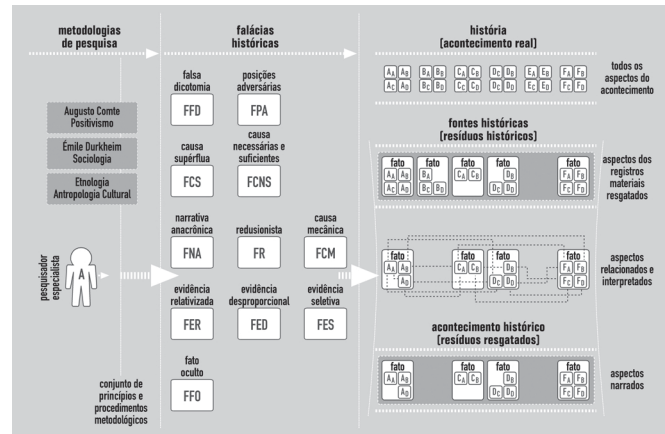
metodologias de pesquisa

falácias históricas

história [acontecimento real]

Augusto Comte Positivismo

Émile Durkheim Sociologia

Etnologia Antropologia Cultural

pesquisador especialista

A

conjunto de princípios e procedimentos metodológicos

falsa dicotomia
FFD

posições adversárias
FPA

causa supérflua
FCS

causa necessárias e suficientes
FCNS

narrativa anacrônica
FNA

redusionista
FR

causa mecânica
FCM

evidência relativizada
FER

evidência desproporcional
FED

evidência seletiva
FES

fato oculto
FFO

$A_A$ $A_B$ $A_C$ $A_D$ $B_A$ $B_B$ $B_C$ $B_D$ $C_A$ $C_B$ $C_C$ $C_D$ $D_C$ $D_B$ $D_C$ $D_D$ $E_A$ $E_B$ $E_C$ $E_D$ $F_A$ $F_B$ $F_C$ $F_D$

todos os aspectos do acontecimento

fontes históricas [resíduos históricos]

fato $A_A$ $A_B$ $A_C$ $A_D$ | fato $B_A$ $B_C$ $B_D$ | fato $C_A$ $C_B$ | fato $D_B$ $D_C$ $D_D$ | fato $F_A$ $F_B$ $F_C$ $F_D$

aspectos dos registros materiais resgatados

fato $A_A$ $A_B$ $A_D$ | fato $C_A$ $C_B$ | fato $D_B$ $D_C$ $D_D$ | fato $F_A$ $F_B$ $F_C$ $F_D$

aspectos relacionados e interpretados

acontecimento histórico [resíduos resgatados]

fato $A_A$ $A_B$ $A_D$ | fato $C_A$ $C_B$ | fato $D_C$ $D_D$ | fato $F_A$ $F_B$ $F_C$ $F_D$

aspectos narrados